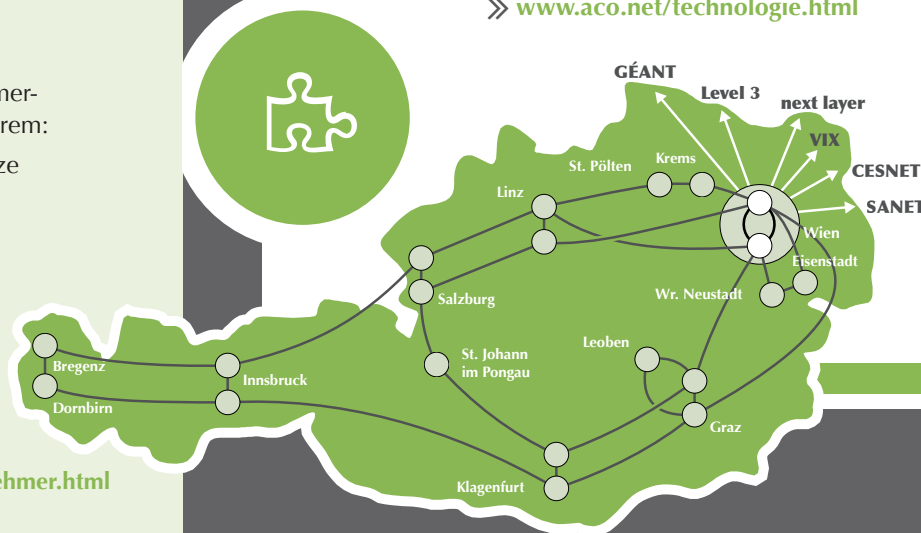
mer-
rem:
ze

ehmer.html

» www.aco.net/technologie.html

GÉANT
Level 3
next layer
VIX
CESNET
SANET
St. Pölten
Krems
Linz
Wien
Eisenstadt
Salzburg
Wr. Neustadt
Bregenz
Dornbirn
Innsbruck
St. Johann im Pongau
Leoben
Graz
Klagenfurt